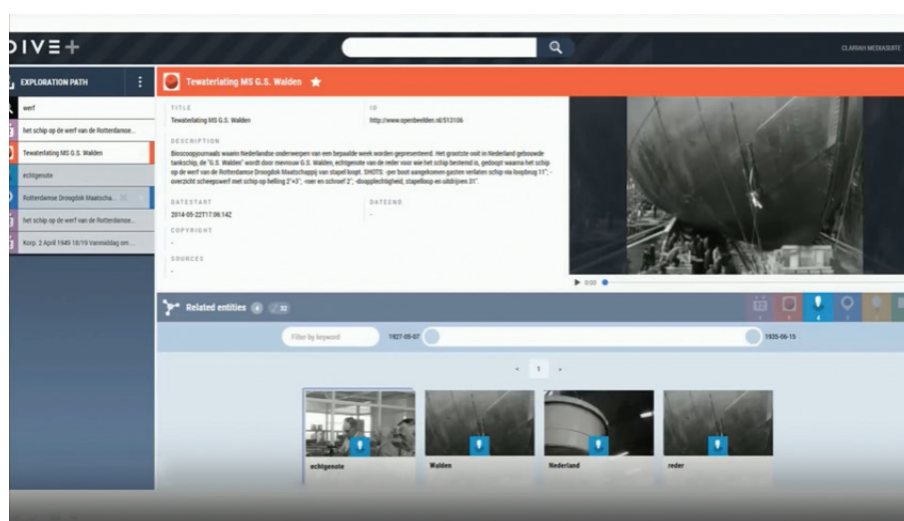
DIVE+

CLARIAH MEDIASUITE

EXPLORATION PATH

werf

het schip op de werf van de Rotterdamse...

Tewaterlating MS G.S. Walden

echtgenote

Rotterdamse Droogdok Maatscha...

het schip op de werf van de Rotterdamse...

Korp. 2 April 1949 18/19 Vanmiddag om...

Tewaterlating MS G.S. Walden

TITLE
Tewaterlating MS G.S. Walden

ID
http://www.openbeelden.nl/513106

DESCRIPTION
Bioscoopjournaals waarin Nederlandse onderwerpen van een bepaalde week worden gepresenteerd. Het grootste ooit in Nederland gebouwde tankschip, de "G.S. Walden" wordt door mevrouw G.S. Walden, echtgenote van de reder voor wie het schip bestemd is, gedoopt waarna het schip op de werf van de Rotterdamse Droogdok Maatschappij van stapel loopt. SHOTS: -per boot aangekomen gasten verlaten schip via loopbrug 11"; -overzicht scheepswerf met schip op helling 2"+3"; -reer en schroef 2"; -doopplechtigheid, stapelloop en uitdrijven 31".

DATESTART
2014-05-22T17:06:14Z

DATEEND
-

COPYRIGHT
-

SOURCES
-

0:00

Related entities 4 32

Filter by keyword

1927-05-07

1935-06-15

‹ 1 ›

echtgenote

Walden

Nederland

reder